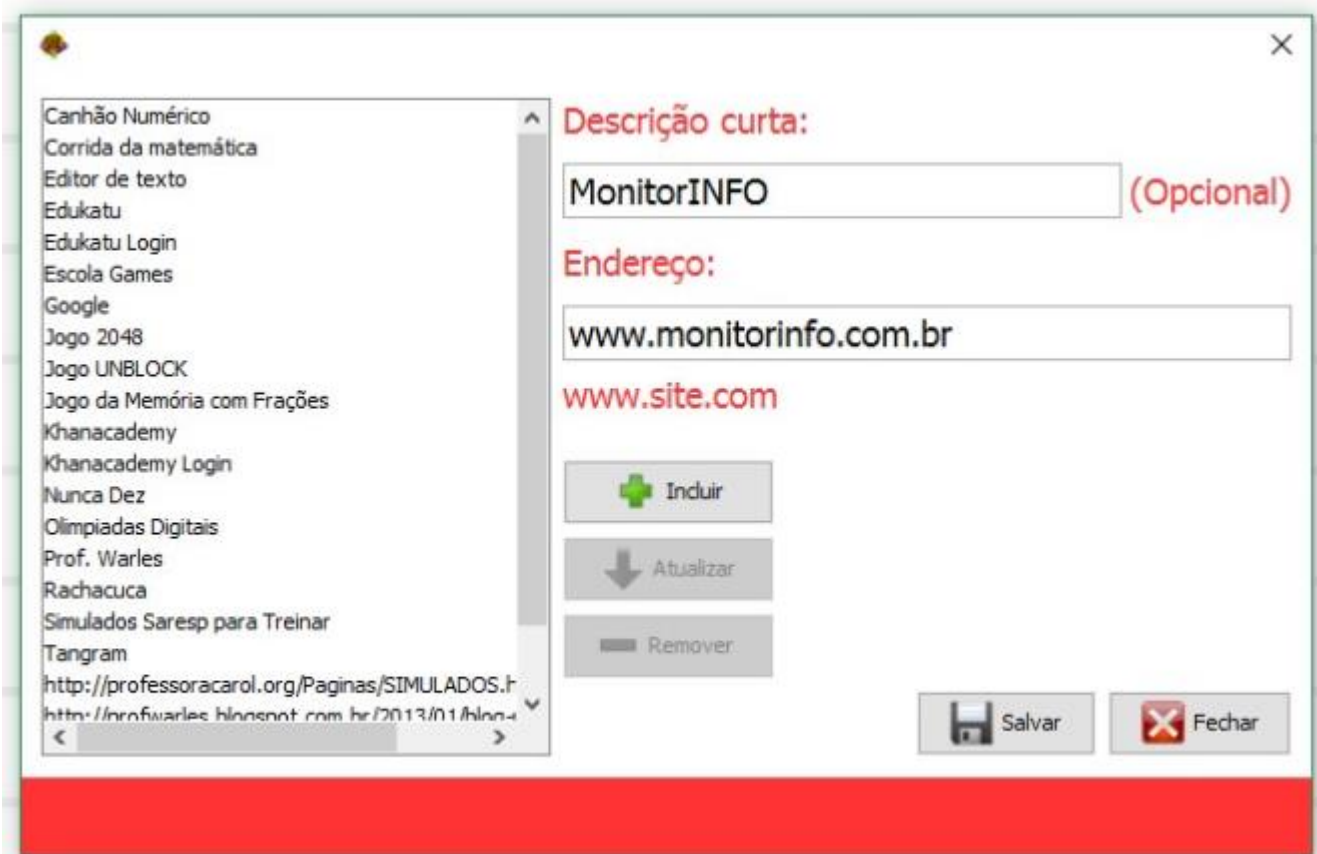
×

Canhão Numérico
Corrida da matemática
Editor de texto
Edukatu
Edukatu Login
Escola Games
Google
Jogo 2048
Jogo UNBLOCK
Jogo da Memória com Frações
Khanacademy
Khanacademy Login
Nunca Dez
Olimpiadas Digitais
Prof. Warles
Rachacuca
Simulados Saresp para Treinar
Tangram
http://professoracarol.org/Paginas/SIMULADOS.h
http://profwarles.blogspot.com.br/2013/01/blog-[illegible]

Descrição curta:
MonitorINFO
(Opcional)
Endereço:
www.monitorinfo.com.br
www.site.com

Incluir
Atualizar
Remover

Salvar
Fechar